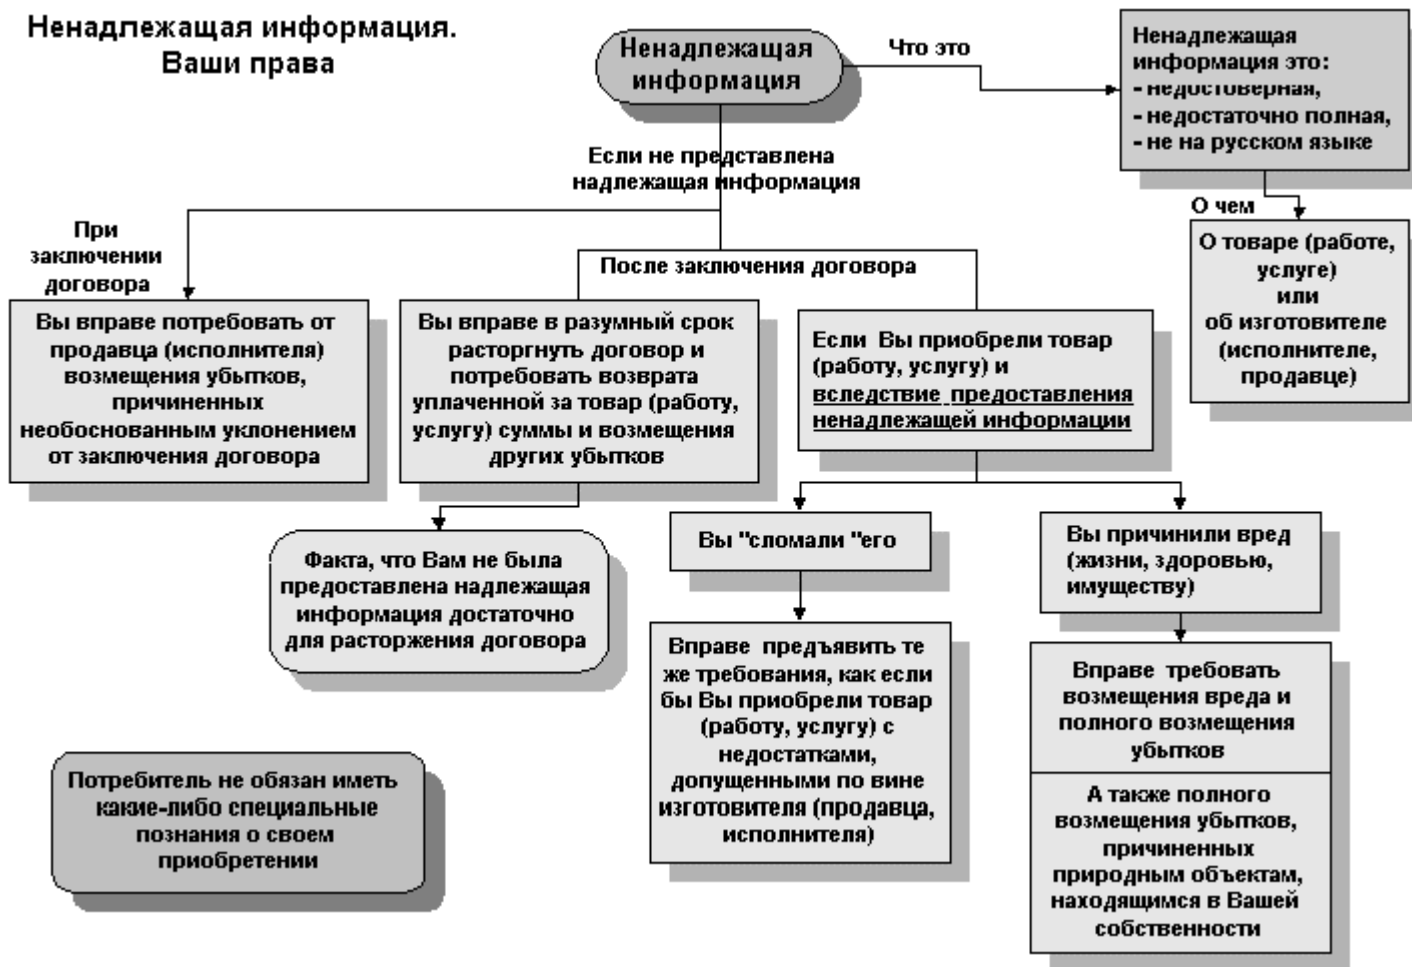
Ненадлежащая информация.
Ваши права

Ненадлежащая информация

Что это

Ненадлежащая информация это:
- недостоверная,
- недостаточно полная,
- не на русском языке

О чем

О товаре (работе, услуге)
или
об изготовителе (исполнителе, продавце)

Если не представлена надлежащая информация

При заключении договора

Вы вправе потребовать от продавца (исполнителя) возмещения убытков, причиненных необоснованным уклонением от заключения договора

После заключения договора

Вы вправе в разумный срок расторгнуть договор и потребовать возврата уплаченной за товар (работу, услугу) суммы и возмещения других убытков

Факта, что Вам не была предоставлена надлежащая информация достаточно для расторжения договора

Если Вы приобрели товар (работу, услугу) и вследствие предоставления ненадлежащей информации

Вы "сломали "его

Вправе предъявить те же требования, как если бы Вы приобрели товар (работу, услугу) с недостатками, допущенными по вине изготовителя (продавца, исполнителя)

Вы причинили вред (жизни, здоровью, имуществу)

Вправе требовать возмещения вреда и полного возмещения убытков

А также полного возмещения убытков, причиненных природным объектам, находящимся в Вашей собственности

Потребитель не обязан иметь какие-либо специальные познания о своем приобретении